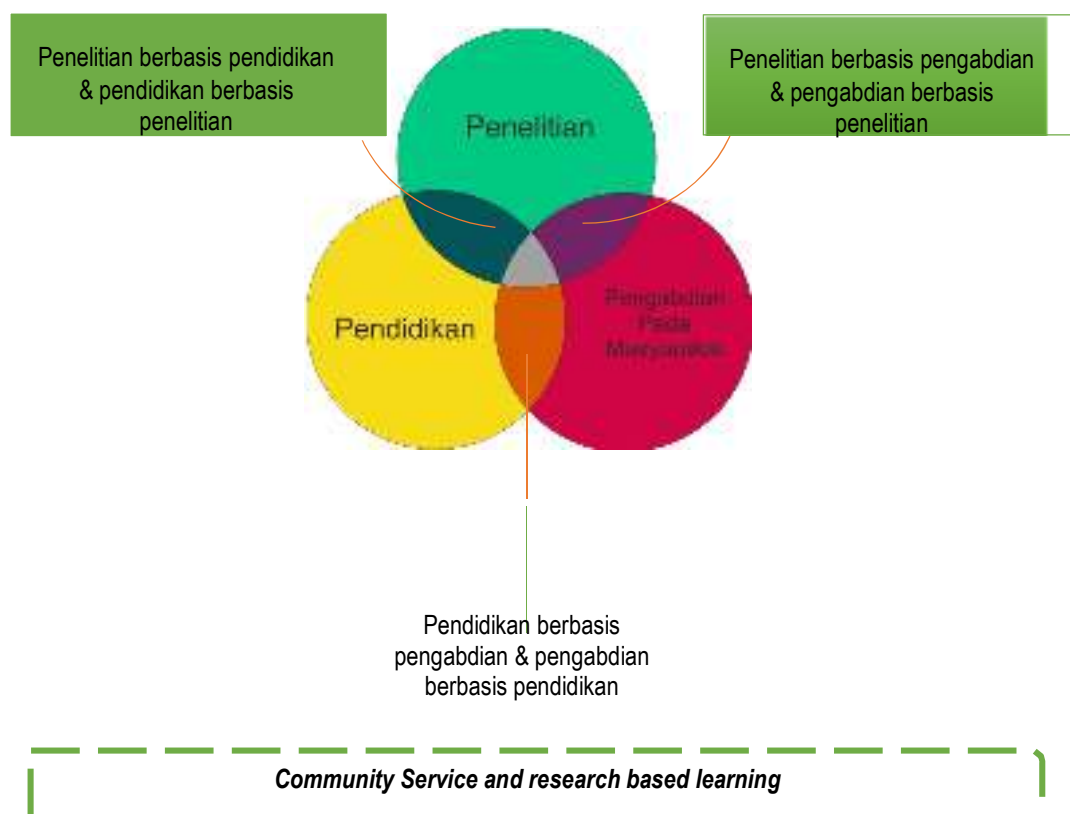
Penelitian berbasis pendidikan & pendidikan berbasis penelitian

Penelitian berbasis pengabdian & pengabdian berbasis penelitian

Penelitian

Pendidikan

Pengabdian Pada Masyarakat

Pendidikan berbasis pengabdian & pengabdian berbasis pendidikan

Community Service and research based learning